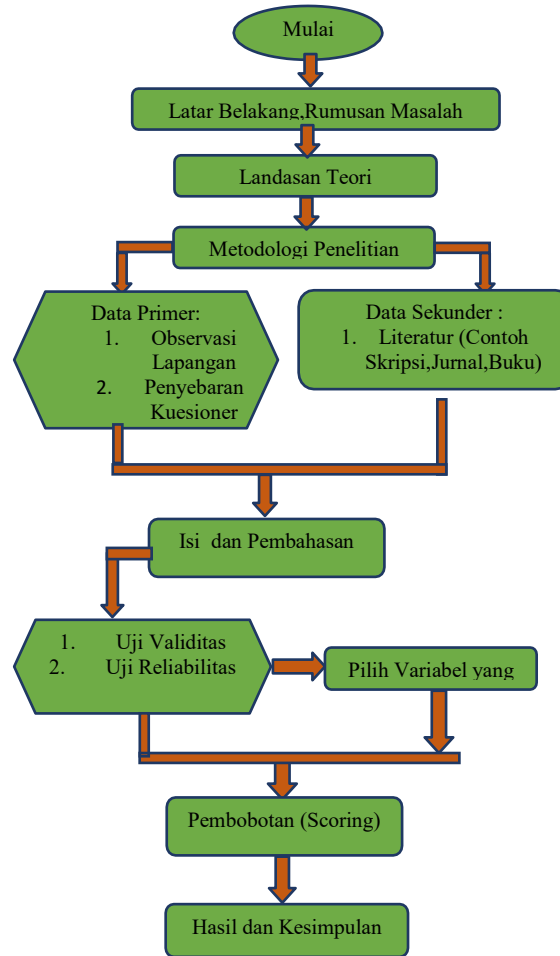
Mulai

Latar Belakang,Rumusan Masalah

Landasan Teori

Metodologi Penelitian

Data Primer:
1. Observasi Lapangan
2. Penyebaran Kuesioner

Data Sekunder :
1. Literatur (Contoh Skripsi,Jurnal,Buku)

Isi dan Pembahasan

1. Uji Validitas
2. Uji Reliabilitas

Pilih Variabel yang

Pembobotan (Scoring)

Hasil dan Kesimpulan